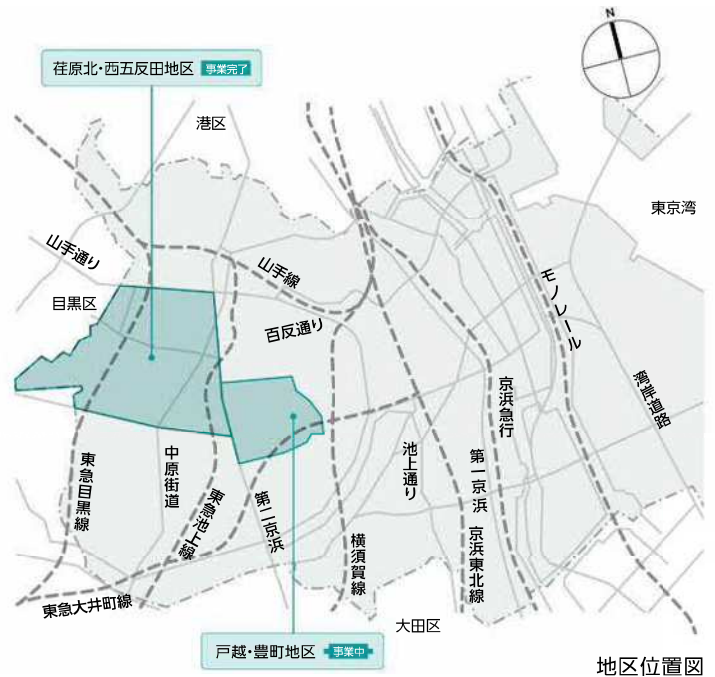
荏原北・西五反田地区 事業完了

N

港区

東京湾

山手通り

山手線

目黒区

百反通り

モノレール

京浜急行

湾岸道路

東急目黒線

中原街道

東急池上線

第二京浜

池上通り

第一京浜

京浜東北線

横須賀線

東急大井町線

大田区

戸越・豊町地区 事業中

地区位置図